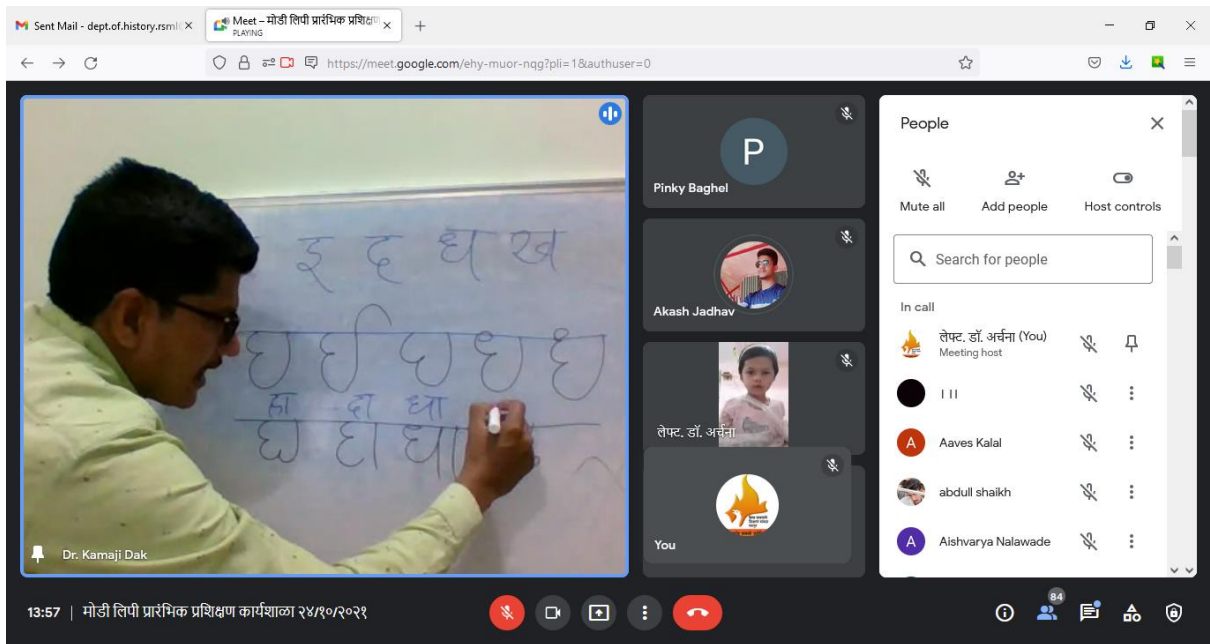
Sent Mail - dept.of.history.rsml ×
Meet – मोडी लिपी प्रारंभिक प्रशिक्ष ×
PLAYING
+

https://meet.google.com/ehy-muor-nqg?pli=1&authuser=0

इ द ध ख
घ घ घ घ घ
हा दा धा
घ दा घा

Dr. Kamaji Dak

P
Pinky Baghel

Akash Jadhav

लेफ्ट. डॉ. अर्चना

You

People
Mute all
Add people
Host controls
Search for people
In call
लेफ्ट. डॉ. अर्चना (You)
Meeting host
I I I
A Aaves Kalal
abdull shaikh
A Aishvarya Nalawade

13:57 | मोडी लिपी प्रारंभिक प्रशिक्षण कार्यशाळा २४/१०/२०२१
84